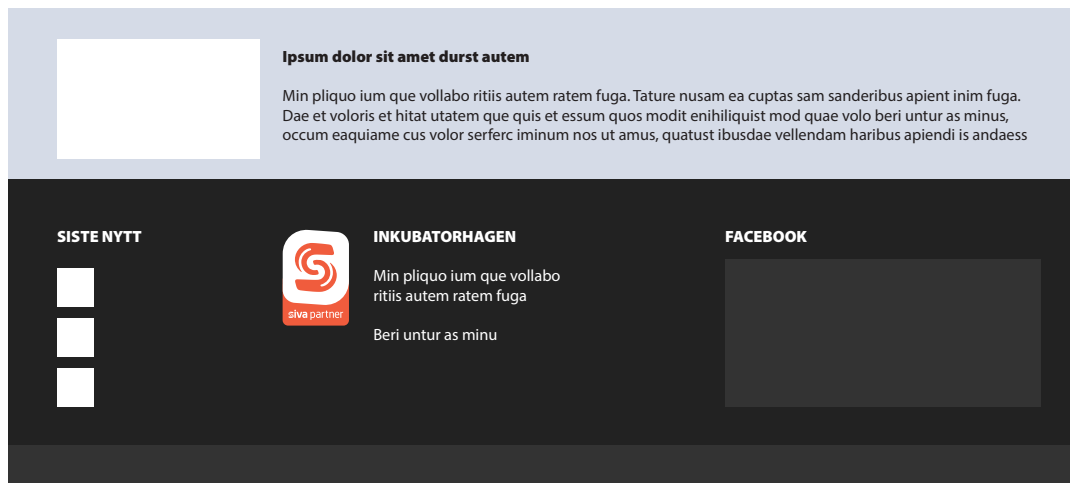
Ipsum dolor sit amet durst autem

Min pliquo ium que vollabo ritiis autem ratem fuga. Tature nusam ea cuptas sam sanderibus apient inim fuga. Dae et voloris et hitat utatem que quis et essum quos modit enihiliquist mod quae volo beri untur as minus, occum eaquiame cus volor serferc iminum nos ut amus, quatust ibusdae vellendam haribus apiendi is andaess

SISTE NYTT

siva partner

INKUBATORHAGEN

Min pliquo ium que vollabo ritiis autem ratem fuga

Beri untur as minu

FACEBOOK